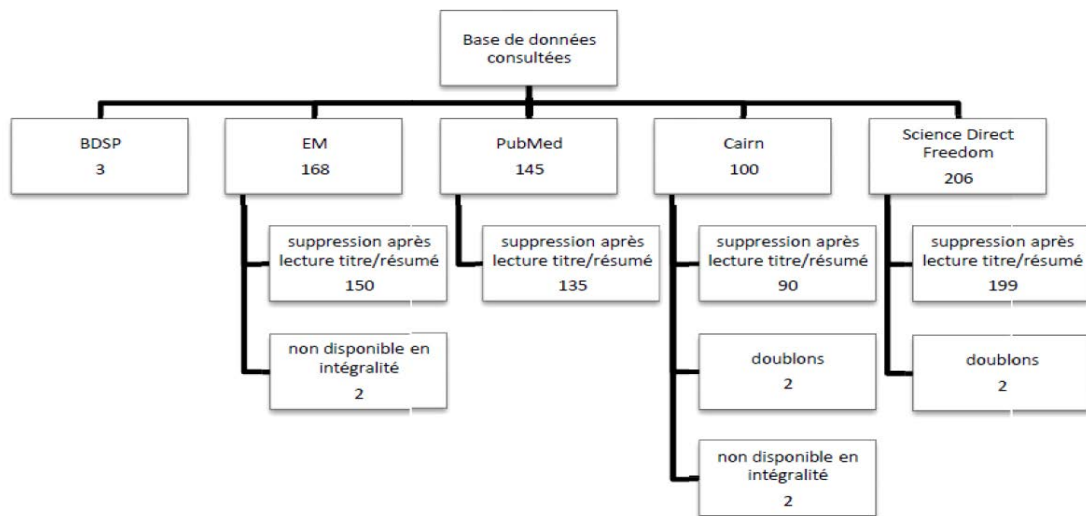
Base de données consultées

BDSP
3

EM
168

suppression après lecture titre/résumé
150

non disponible en intégralité
2

PubMed
145

suppression après lecture titre/résumé
135

Cairn
100

suppression après lecture titre/résumé
90

doublons
2

non disponible en intégralité
2

Science Direct Freedom
206

suppression après lecture titre/résumé
199

doublons
2